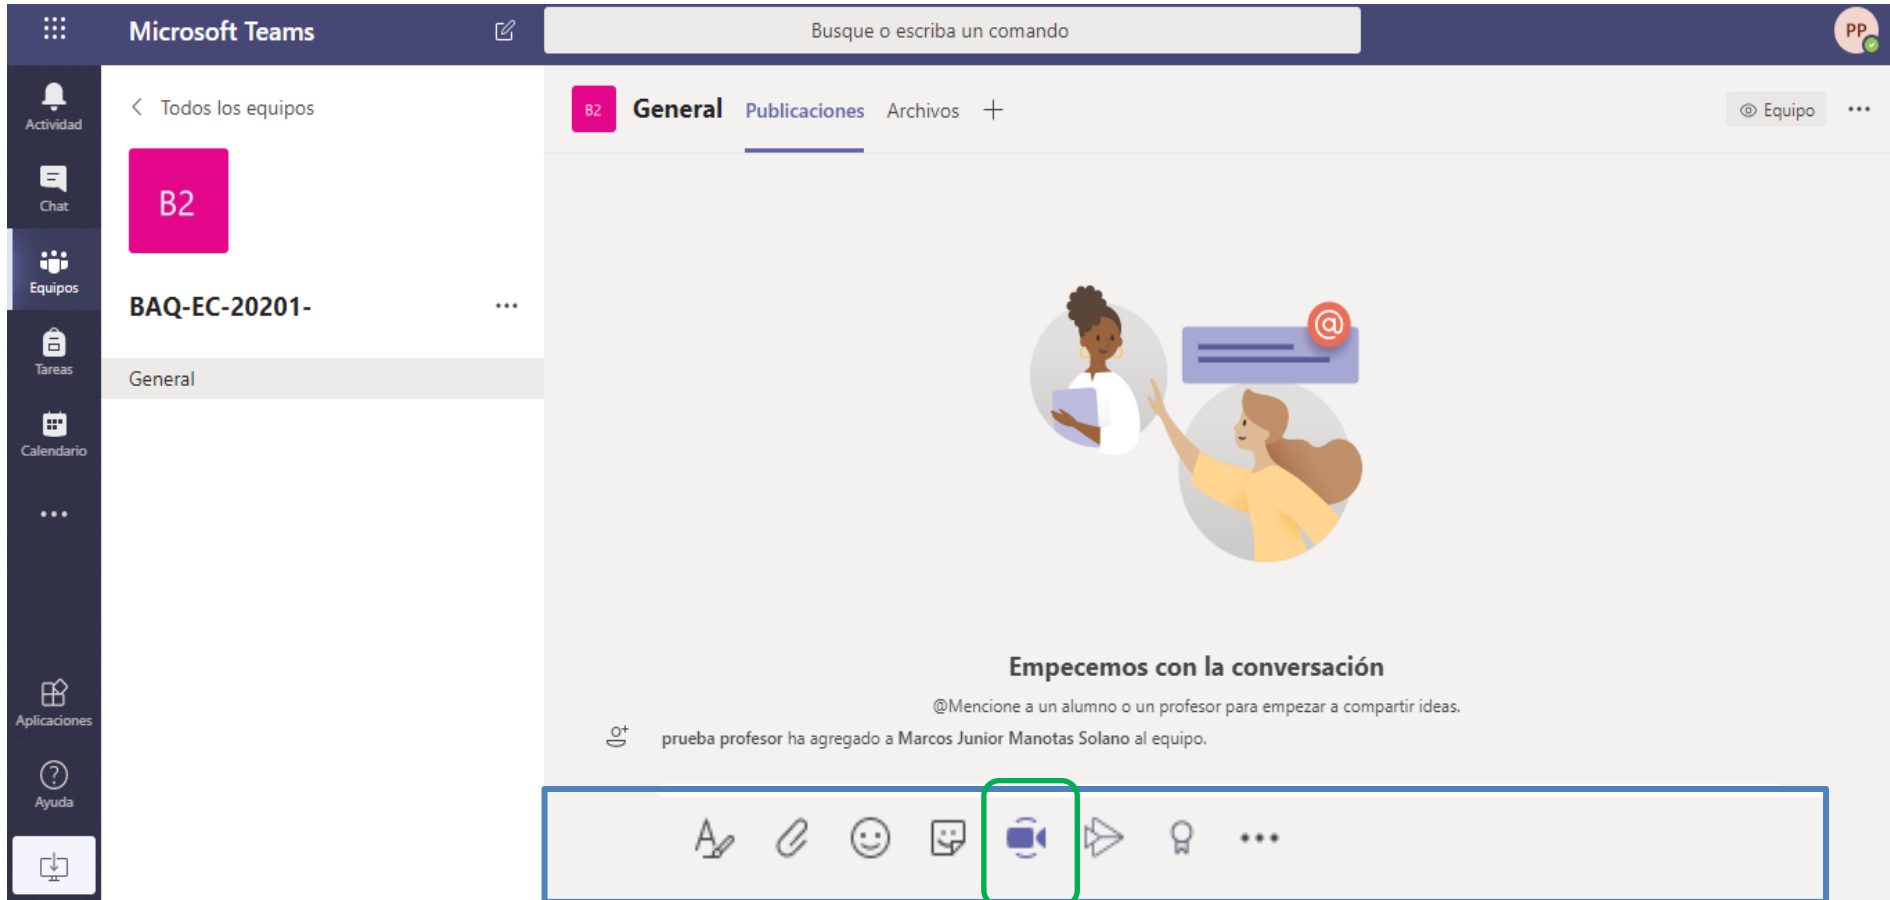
Microsoft Teams

Busque o escriba un comando

PP

Actividad

Chat

Equipos

Tareas

Calendario

...

Aplicaciones

Ayuda

Todos los equipos

B2

BAQ-EC-20201-

...

General

B2

General

Publicaciones

Archivos

+

Equipo

...

Empecemos con la conversación

@Mencione a un alumno o un profesor para empezar a compartir ideas.

prueba profesor ha agregado a Marcos Junior Manotas Solano al equipo.

...